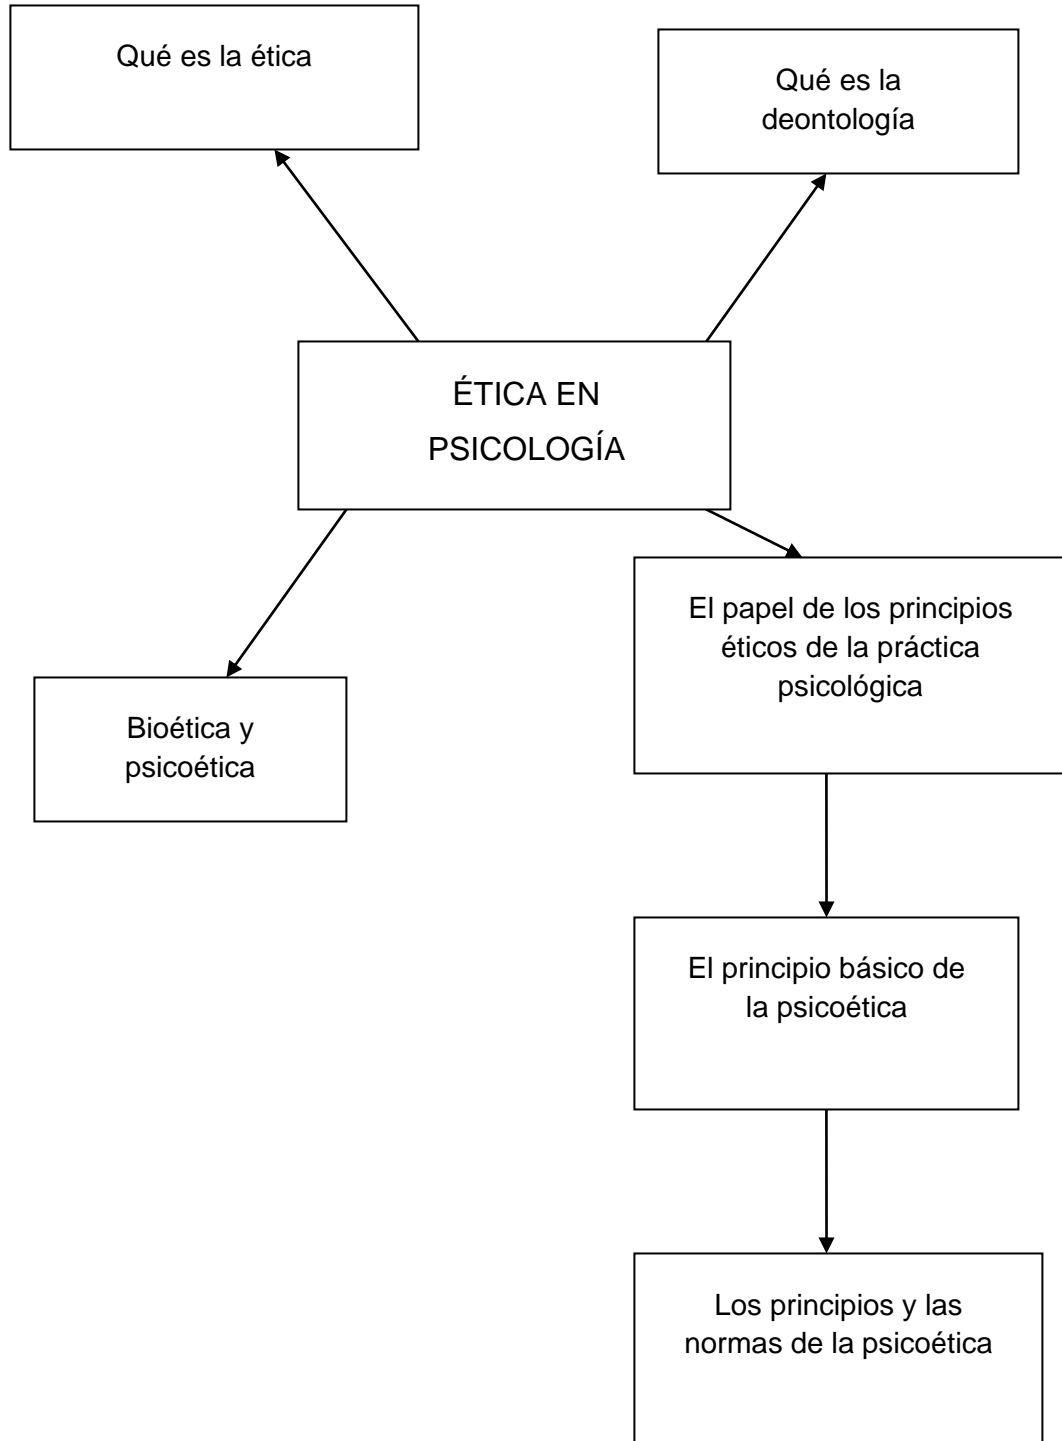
Qué es la ética

Qué es la deontología

ÉTICA EN PSICOLOGÍA

Bioética y psicoética

El papel de los principios éticos de la práctica psicológica

El principio básico de la psicoética

Los principios y las normas de la psicoética